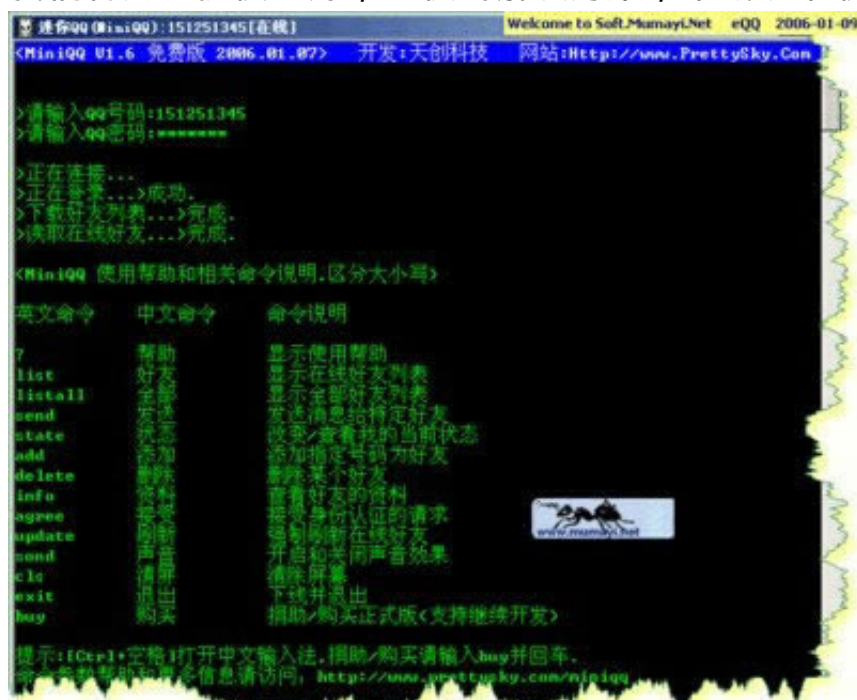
迷你QQ(MiniQQ):151251345[在线]
Welcome to Soft.Mumayi.Net eQQ 2006-01-09

<MiniQQ V1.6 免费版 2006.01.07> 开发:天创科技 网站:Http://www.PrettySky.Com

>请输入QQ号码:151251345
>请输入QQ密码:*******

>正在连接...
>正在登录...>成功.
>下载好友列表...>完成.
>读取在线好友...>完成.

<MiniQQ 使用帮助和相关命令说明.区分大小写>

| 英文命令 | 中文命令 | 命令说明 |
|---|---|---|
| ? | 帮助 | 显示使用帮助 |
| list | 好友 | 显示在线好友列表 |
| listall | 全部 | 显示全部好友列表 |
| send | 发送 | 发送消息给特定好友 |
| state | 状态 | 改变/查看我的当前状态 |
| add | 添加 | 添加指定号码为好友 |
| delete | 删除 | 删除某个好友 |
| info | 资料 | 查看好友的资料 |
| agree | 接受 | 接受身份认证的请求 |
| update | 刷新 | 强制刷新在线好友 |
| sound | 声音 | 开启和关闭声音效果 |
| cls | 清屏 | 清除屏幕 |
| exit | 退出 | 下线并退出 |
| buy | 购买 | 捐助/购买正式版(支持继续开发) |

www.mumayi.net

提示:[Ctrl]+空格]打开中文输入法.捐助/购买请输入buy并回车.
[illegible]帮助和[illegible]多信息请访问: http://www.prettysky.com/miniqq